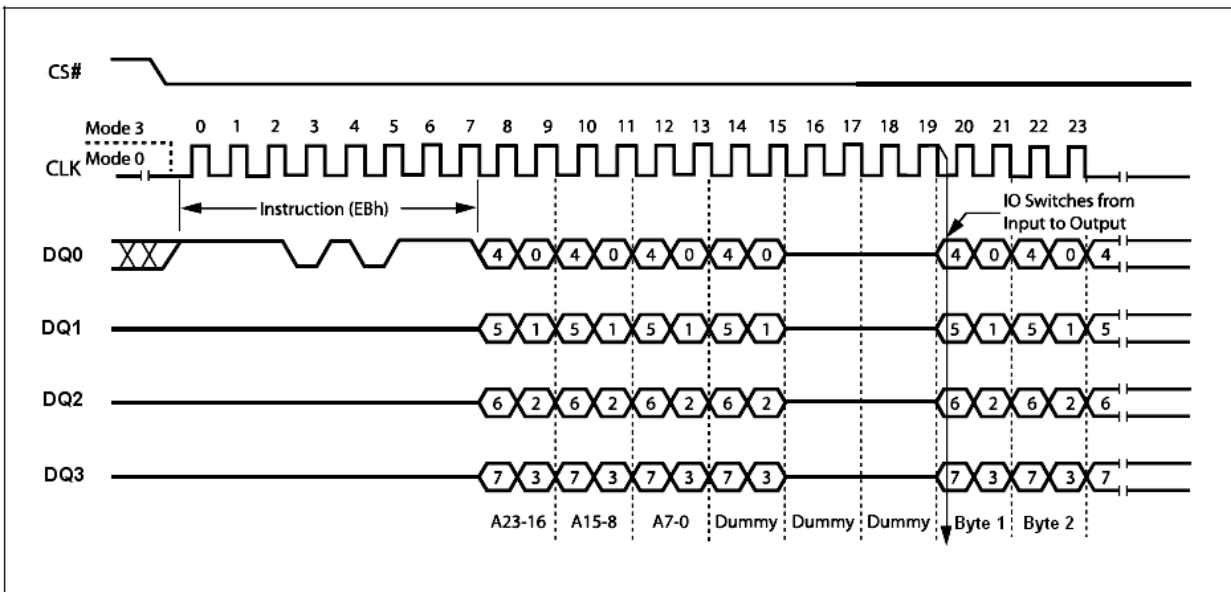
CS#

Mode 3
Mode 0
CLK

0 1 2 3 4 5 6 7 8 9 10 11 12 13 14 15 16 17 18 19 20 21 22 23

Instruction (EBh)

IO Switches from Input to Output

DQ0 4 0 4 0 4 0 4 0 4 0 4 0 4

DQ1 5 1 5 1 5 1 5 1 5 1 5 1 5

DQ2 6 2 6 2 6 2 6 2 6 2 6 2 6

DQ3 7 3 7 3 7 3 7 3 7 3 7 3 7

A23-16 A15-8 A7-0 Dummy Dummy Dummy Byte 1 Byte 2